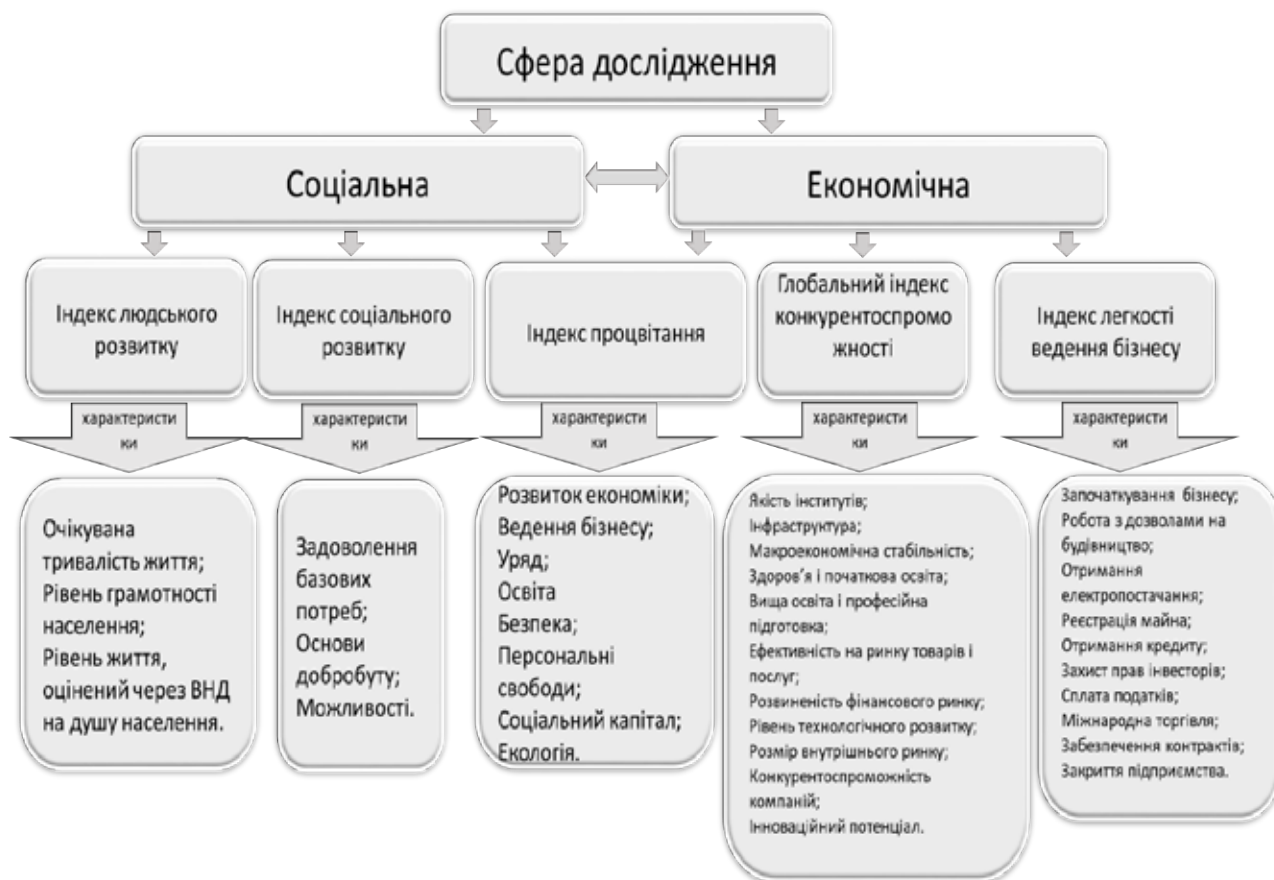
Сфера дослідження

Соціальна

Економічна

Індекс людського розвитку

Індекс соціального розвитку

Індекс процвітання

Глобальний індекс конкурентоспромо жності

Індекс легкості ведення бізнесу

характеристи ки

характеристи ки

характеристи ки

характеристи ки

характеристи ки

Очікувана тривалість життя;
Рівень грамотності населення;
Рівень життя, оцінений через ВНД на душу населення.

Задоволення базових потреб;
Основи добробуту;
Можливості.

Розвиток економіки;
Ведення бізнесу;
Уряд;
Освіта
Безпека;
Персональні свободи;
Соціальний капітал;
Екологія.

Якість інститутів;
Інфраструктура;
Макроекономічна стабільність;
Здоров'я і початкова освіта;
Вища освіта і професійна підготовка;
Ефективність на ринку товарів і послуг;
Розвиненість фінансового ринку;
Рівень технологічного розвитку;
Розмір внутрішнього ринку;
Конкурентоспроможність компаній;
Інноваційний потенціал.

Започаткування бізнесу;
Робота з дозволами на будівництво;
Отримання електропостачання;
Реєстрація майна;
Отримання кредиту;
Захист прав інвесторів;
Сплата податків;
Міжнародна торгівля;
Забезпечення контрактів;
Закриття підприємства.